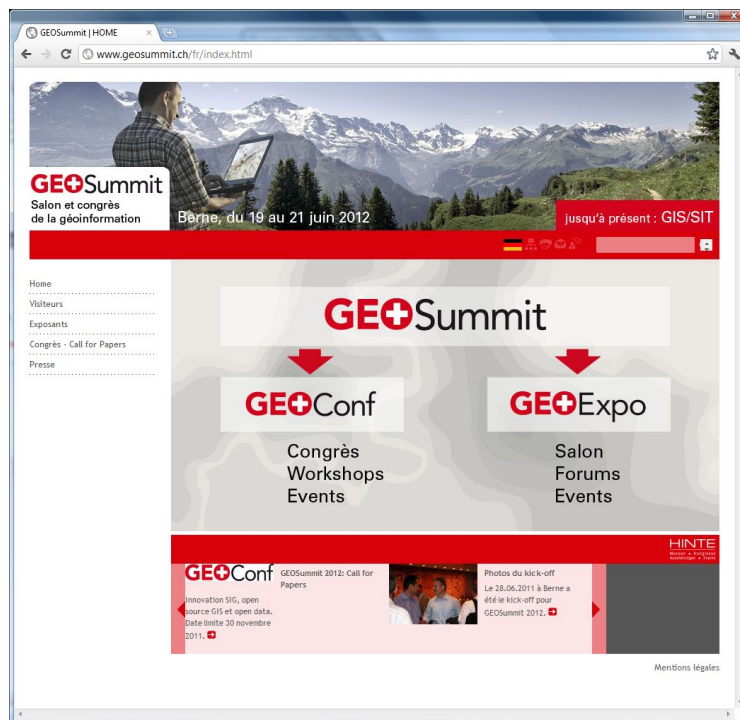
GEOSummit | HOME

www.geosummit.ch/fr/index.html

GEOSummit
Salon et congrès de la géoinformation

Berne, du 19 au 21 juin 2012

jusqu'à présent : GIS/SIT

Home
Visiteurs
Exposants
Congrès - Call for Papers
Presse

GEOSummit

GEOConf
Congrès
Workshops
Events

GEOExpo
Salon
Forums
Events

HINTE

GEOConf
GEOSummit 2012: Call for Papers
Innovation SIG, open source GIS et open data. Date limite 30 novembre 2011.

Photos du kick-off
Le 28.06.2011 à Berne a été le kick-off pour GEOSummit 2012.

Mentions légales